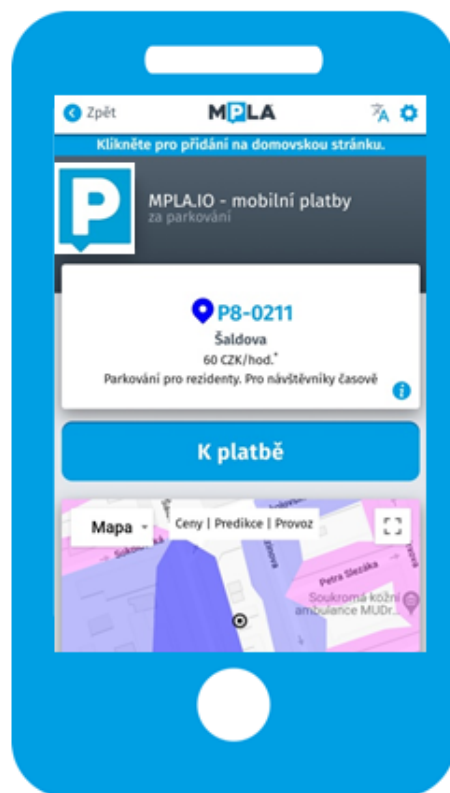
Zpět
MPLA

Klikněte pro přidání na domovskou stránku.

P
MPLA.IO - mobilní platby
za parkování

P8-0211
Šaldova
60 CZK/hod.*
Parkování pro rezidenty. Pro návštěvníky časově

K platbě

Mapa
Ceny | Predikce | Provoz
Petra Slezáka
Soukromá kožní ambulance MUDr...